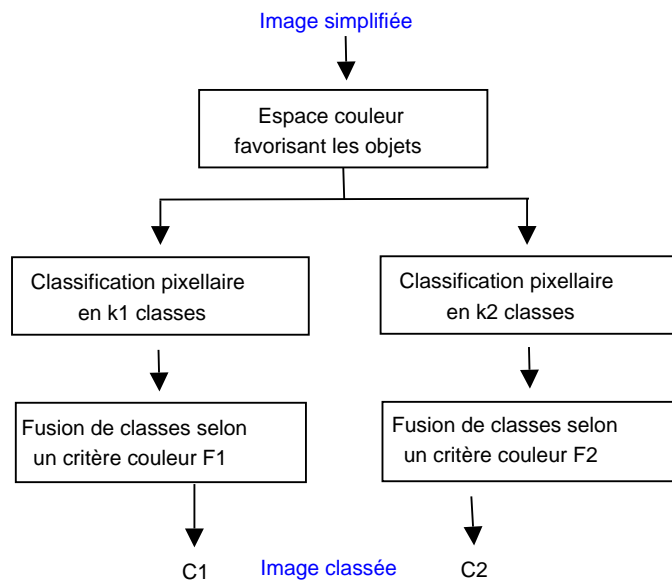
Image simplifiée

Espace couleur favorisant les objets

Classification pixellaire en k1 classes

Classification pixellaire en k2 classes

Fusion de classes selon un critère couleur F1

Fusion de classes selon un critère couleur F2

C1

Image classée

C2